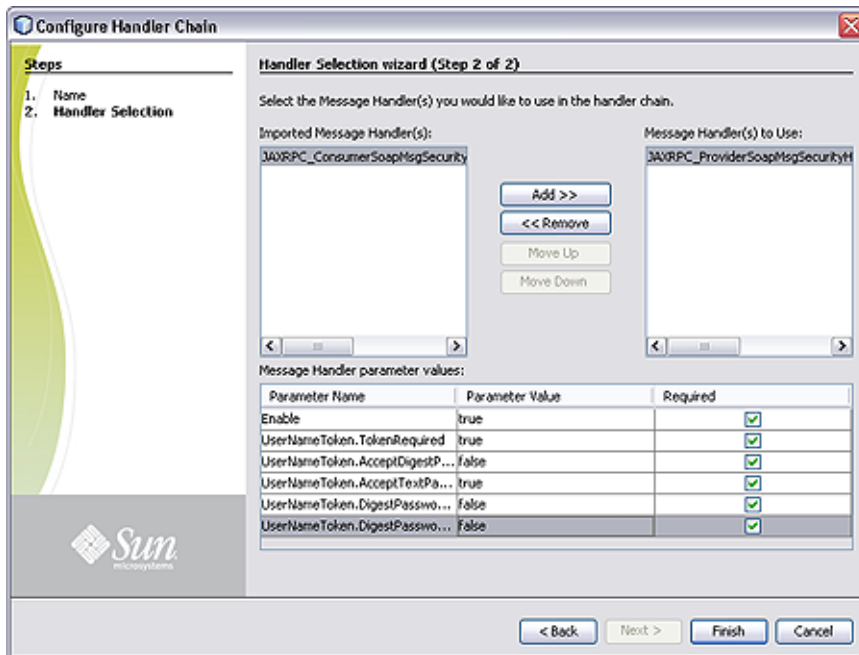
Configure Handler Chain

Steps

1. Name
2. Handler Selection

Handler Selection wizard (Step 2 of 2)

Select the Message Handler(s) you would like to use in the handler chain.

Imported Message Handler(s):

JAXRPC_ConsumerSoapMsgSecurity

Add >>

<< Remove

Move Up

Move Down

Message Handler(s) to Use:

JAXRPC_ProviderSoapMsgSecurityH

Message Handler parameter values:

| Parameter Name | Parameter Value | Required |
|---|---|---|
| Enable | true | ☑ |
| UserNameToken.TokenRequired | true | ☑ |
| UserNameToken.AcceptDigestP... | false | ☑ |
| UserNameToken.AcceptTextPa... | true | ☑ |
| UserNameToken.DigestPasswo... | false | ☑ |
| UserNameToken.DigestPasswo... | false | ☑ |

Sun microsystems

< Back

Next >

Finish

Cancel